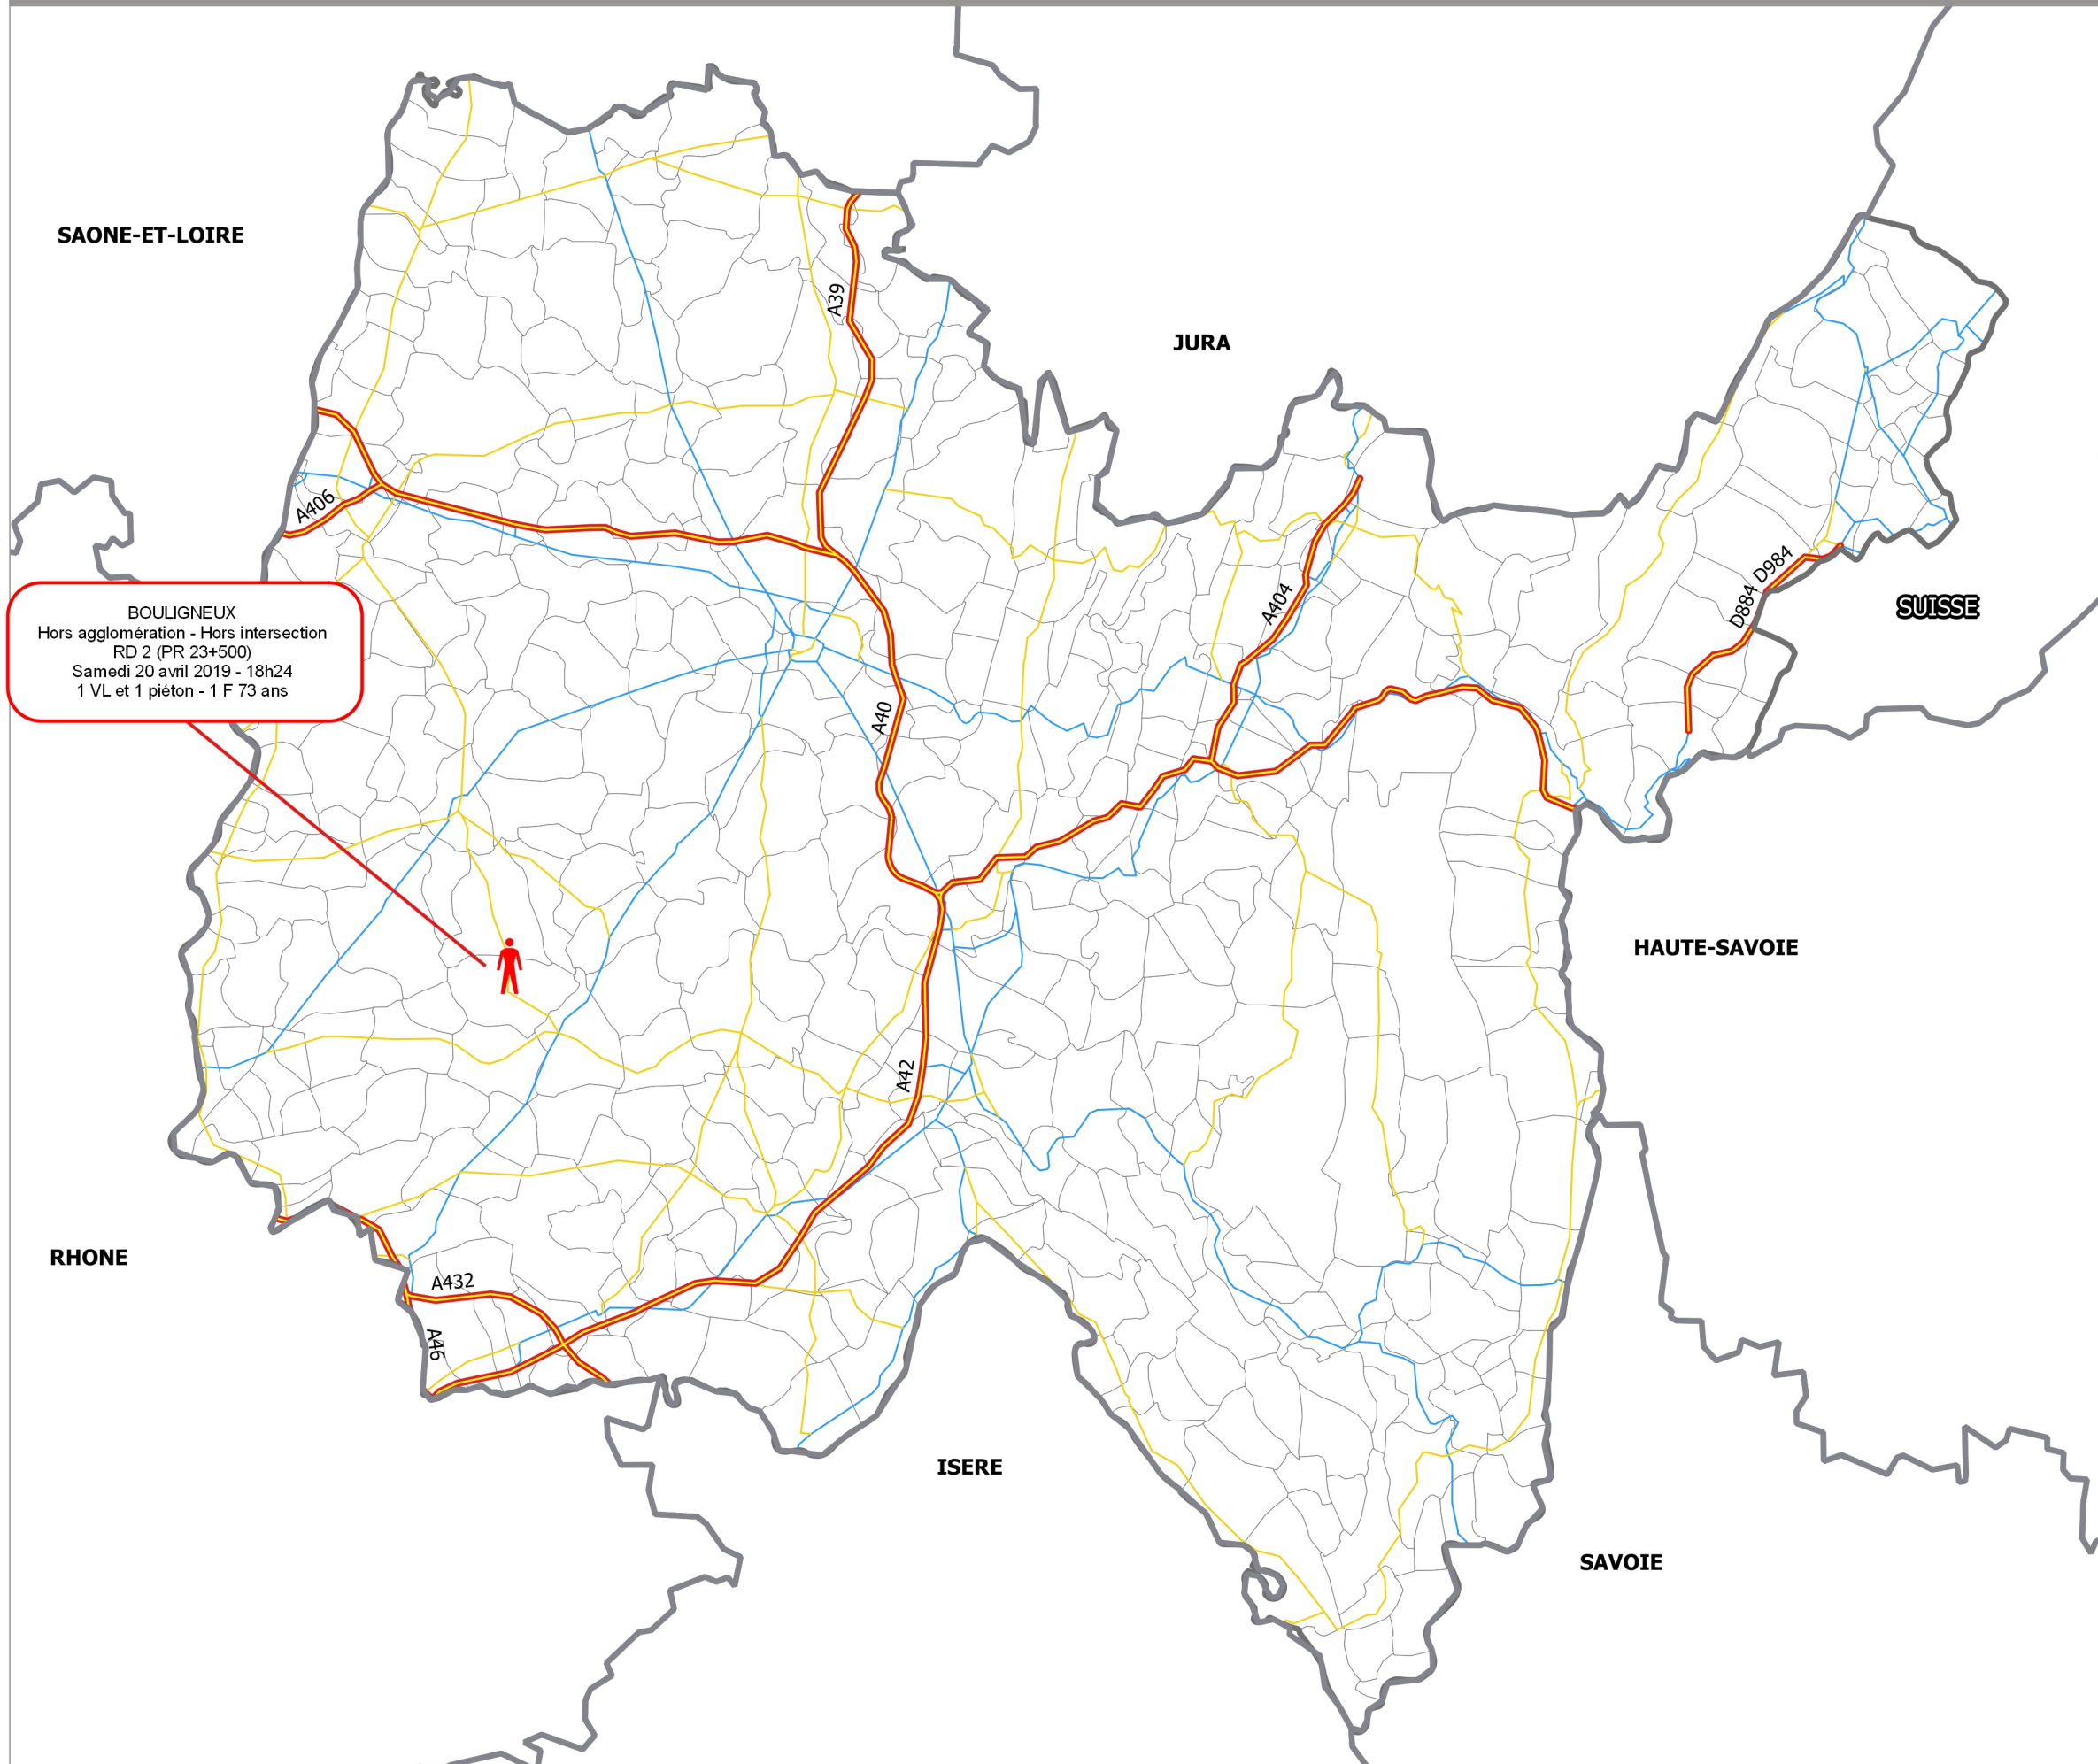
SAONE-ET-LOIRE

JURA

SUISSE

HAUTE-SAVOIE

RHONE

ISERE

SAVOIE

BOULIGNEUX
Hors agglomération - Hors intersection
RD 2 (PR 23+500)
Samedi 20 avril 2019 - 18h24
1 VL et 1 piéton - 1 F 73 ans

A39
A406
A40
A404
D884
D984
A42
A432
A46